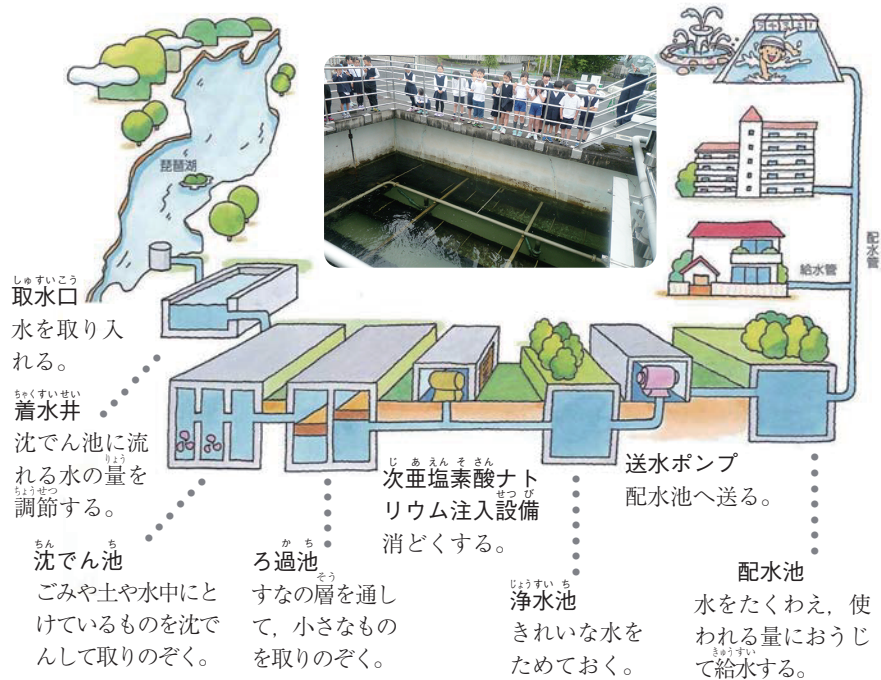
琵琶湖

配水管

給水管

取水口
水を取り入れる。

着水井
沈でん池に流れる水の量を調節する。

沈でん池
ごみや土や水中にとけているものを沈でんして取りのぞく。

ろ過池
すなの層を通して，小さなものを取りのぞく。

次亜塩素酸ナトリウム注入設備
消どくする。

浄水池
きれいな水をためておく。

送水ポンプ
配水池へ送る。

配水池
水をたくわえ，使われる量におうじて給水する。